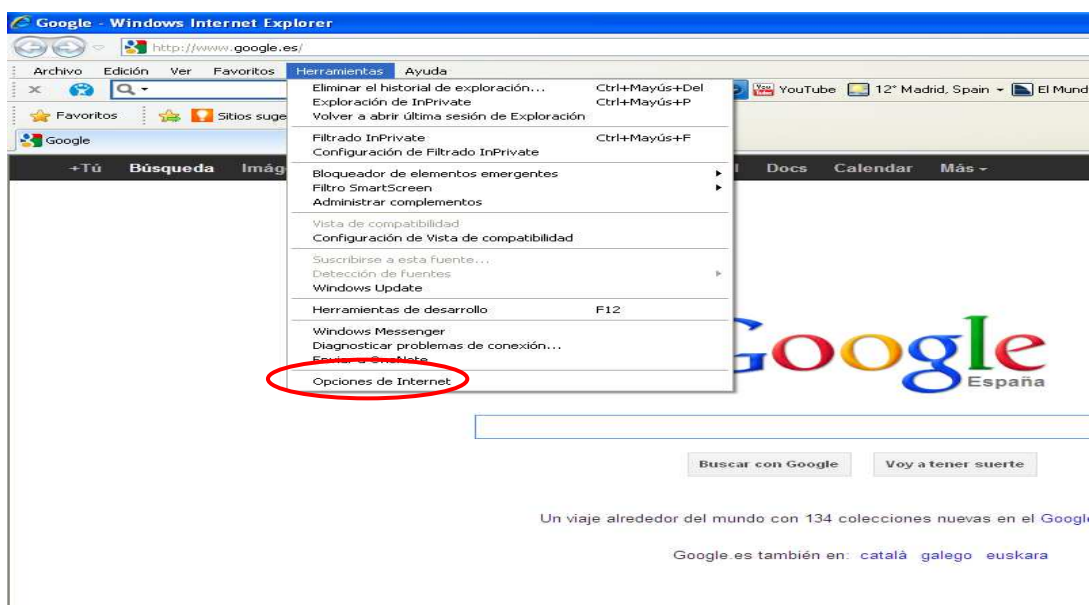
Google - Windows Internet Explorer

http://www.google.es/

Archivo Edición Ver Favoritos Herramientas Ayuda

YouTube 12° Madrid, Spain El Mund

Favoritos Sitios suge

Google

+Tú Búsqueda Imág Docs Calendar Más

Eliminar el historial de exploración... Ctrl+Mayús+Del
Exploración de InPrivate Ctrl+Mayús+P
Volver a abrir última sesión de Exploración

Filtrado InPrivate Ctrl+Mayús+F
Configuración de Filtrado InPrivate

Bloqueador de elementos emergentes
Filtro SmartScreen
Administrar complementos

Vista de compatibilidad
Configuración de Vista de compatibilidad

Suscribirse a esta fuente...
Detección de fuentes
Windows Update

Herramientas de desarrollo F12

Windows Messenger
Diagnosticar problemas de conexión...
Enviar a OneNote

Opciones de Internet

Google
España

Buscar con Google Voy a tener suerte

Un viaje alrededor del mundo con 134 colecciones nuevas en el Google

Google.es también en: català galego euskara